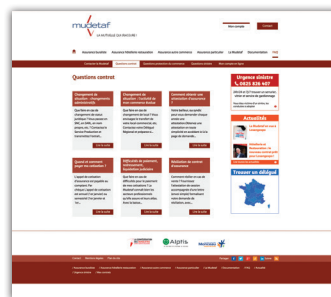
mudetaf

LA MUTUELLE DES TRANSPORTS

Mon compte

Contact

Assurance location

Assurance flotte

Assurance auto-entreprise

Assurance particulier

La Mudetaf

Documentation

FAQ

Questions contrat

Changement de situation : changement administratif ?

Changement de situation : l'activité de mon mouvement évolue

Comment obtenir une attestation d'assurance

Quand et comment payer ma cotisation ?

Difficultés de paiement, indemnisation, modalités de cotisation

Résiliation de contrat ou assurance

Lire la suite

Lire la suite

Lire la suite

Lire la suite

Lire la suite

Lire la suite

Urgence sinistre

0825 826 407

Actualités

Trouver un délégué

Alpha

Mutuelle